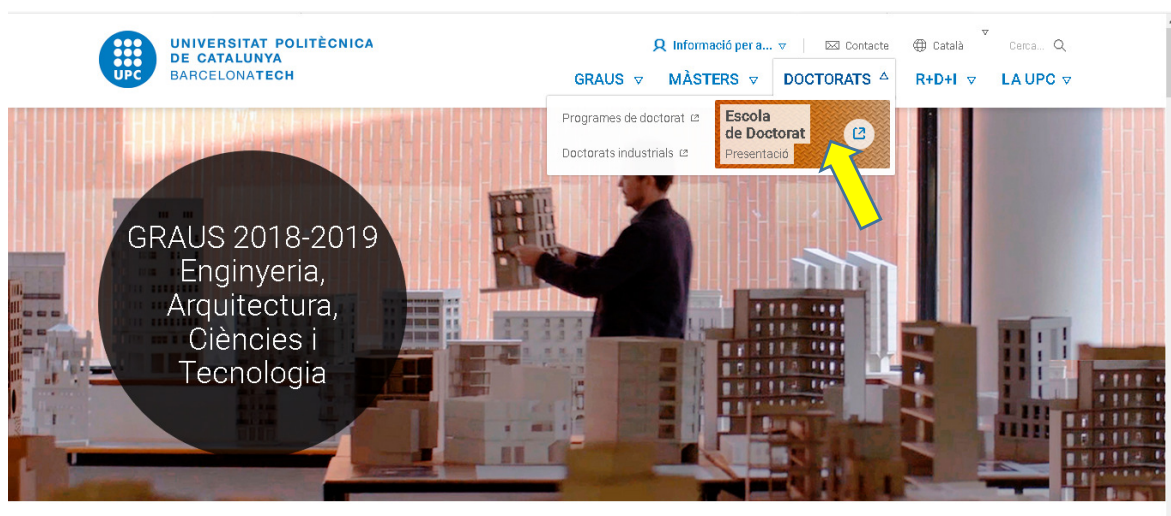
UPC

UNIVERSITAT POLITÈCNICA DE CATALUNYA BARCELONATECH

Informació per a...

Contacte

Català

Cerca...

GRAUS

MÀSTERS

DOCTORATS

R+D+I

LA UPC

Programes de doctorat

Doctorats industrials

Escola de Doctorat

Presentació

GRAUS 2018-2019 Enginyeria, Arquitectura, Ciències i Tecnologia